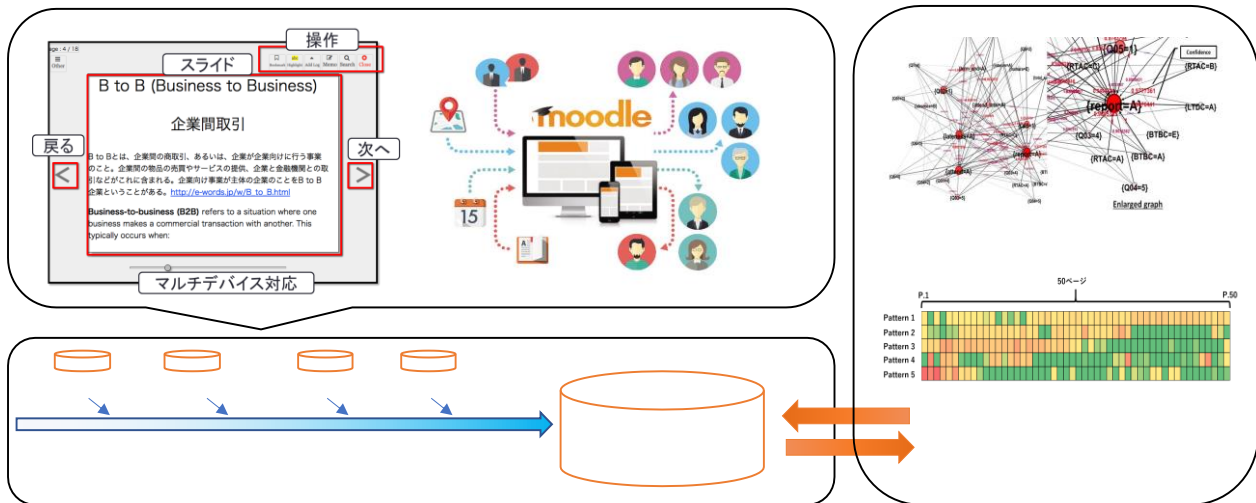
age : 4 / 18

Other

操作

Bookmark Highlight Add Log Memo Search Close

スライド

B to B (Business to Business)

企業間取引

戻る

次へ

B to Bとは、企業間の商取引、あるいは、企業が企業向けに行う事業のこと。企業間の物品の売買やサービスの提供、企業と金融機関との取引などがこれに含まれる。企業向け事業が主体の企業のことをB to B企業ということがある。http://e-words.jp/w/B_to_B.html

**Business-to-business (B2B)** refers to a situation where one business makes a commercial transaction with another. This typically occurs when:

マルチデバイス対応

moodle

15

{Q05=1}

Confidence

{RTAC=C}

{RTAC=B}

{report=A}

{LTDC=A}

{Q03=4}

{BTBC=E}

{RTAC=A}

{BTBC=A}

{Q04=5}

Enlarged graph

50ページ

P.1

P.50

Pattern 1
Pattern 2
Pattern 3
Pattern 4
Pattern 5